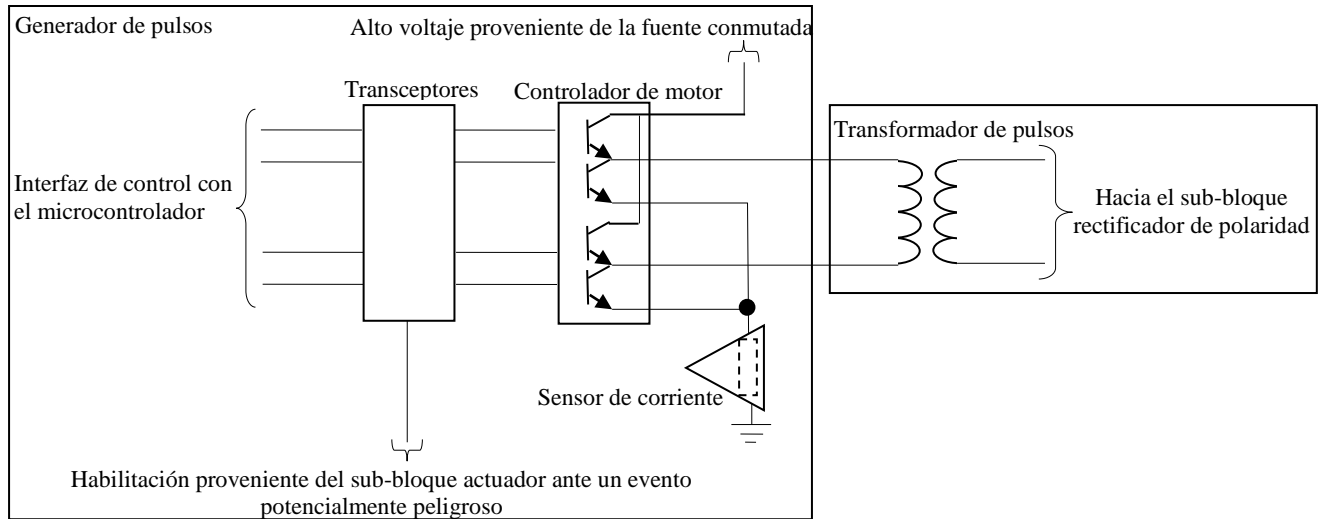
Generador de pulsos

Alto voltaje proveniente de la fuente conmutada

Transceptores

Controlador de motor

Transformador de pulsos

Interfaz de control con el microcontrolador

Hacia el sub-bloque rectificador de polaridad

Sensor de corriente

Habilitación proveniente del sub-bloque actuador ante un evento potencialmente peligroso